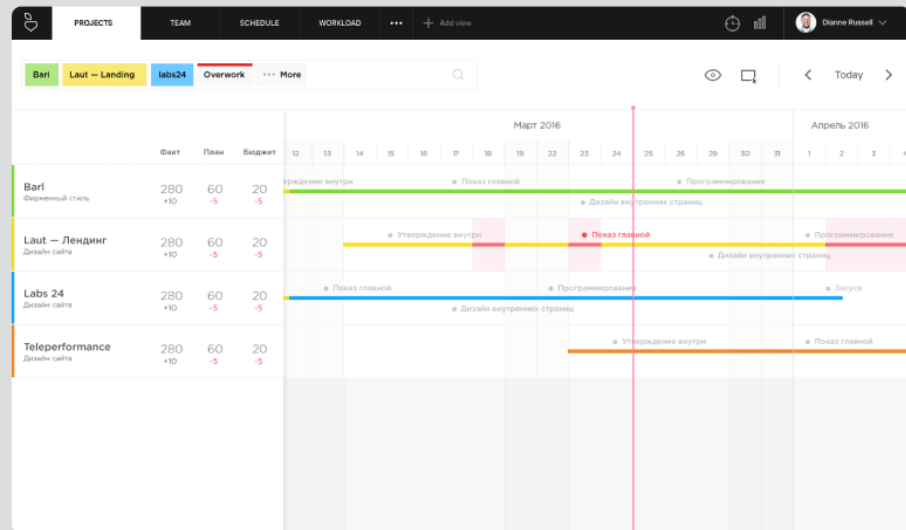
PROJECTS TEAM SCHEDULE WORKLOAD ••• + Add view

Dianne Russell

Barl Laut — Landing labs24 Overwork ••• More

Today

Март 2016 Апрель 2016

12 13 14 15 16 17 18 19 22 23 24 25 26 29 30 31 1 2 3 4

| | Факт | План | Бюджет |
|---|---|---|---|
| Barl Фирменный стиль | 280 +10 | 60 -5 | 20 -5 |
| Laut — Лендинг Дизайн сайта | 280 +10 | 60 -5 | 20 -5 |
| Labs 24 Дизайн сайта | 280 +10 | 60 -5 | 20 -5 |
| Teleperformance Дизайн сайта | 280 +10 | 60 -5 | 20 -5 |

Утверждение внутри
Показ главной
Программирование
Дизайн внутренних страниц
Утверждение внутри
Показ главной
Программирование
Дизайн внутренних страниц
Показ главной
Программирование
Запуск
Дизайн внутренних страниц
Утверждение внутри
Показ главной